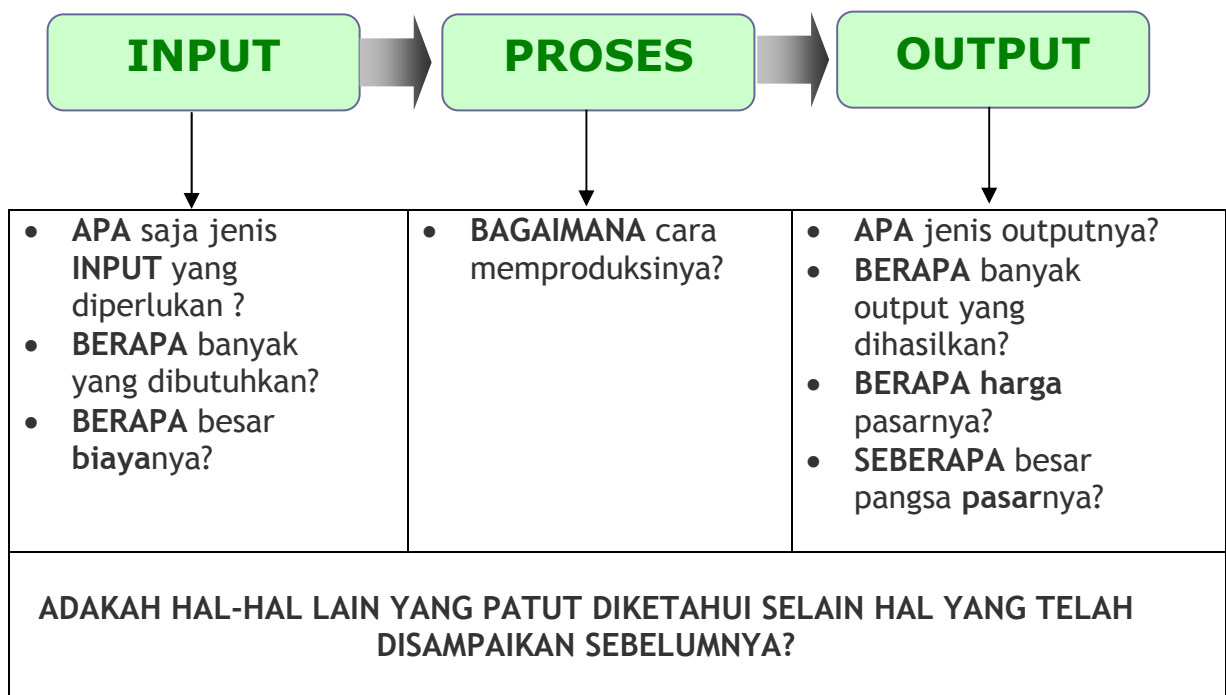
INPUT

PROSES

OUTPUT

| • APA saja jenis INPUT yang diperlukan ?<br>• BERAPA banyak yang dibutuhkan?<br>• BERAPA besar biayanya? | • BAGAIMANA cara memproduksinya? | • APA jenis outputnya?<br>• BERAPA banyak output yang dihasilkan?<br>• BERAPA harga pasarnya?<br>• SEBERAPA besar pangsa pasarnya? |
|---|---|---|

ADAKAH HAL-HAL LAIN YANG PATUT DIKETAHUI SELAIN HAL YANG TELAH DISAMPAIKAN SEBELUMNYA?